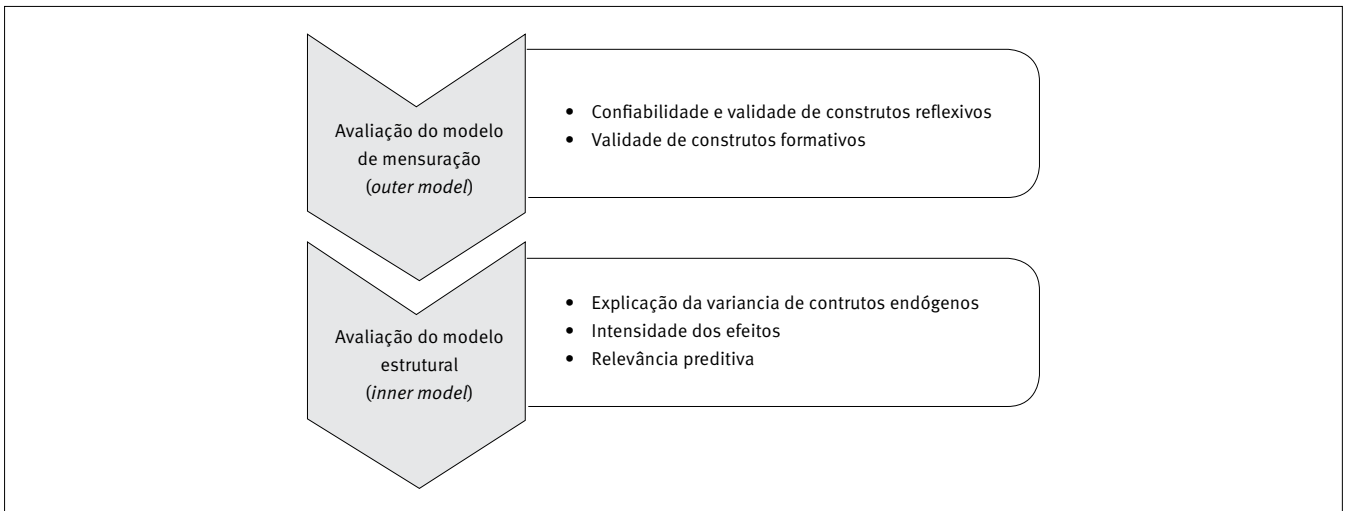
Avaliação do modelo de mensuração (*outer model*)

- Confiabilidade e validade de construtos reflexivos
- Validade de construtos formativos

Avaliação do modelo estrutural (*inner model*)

- Explicação da variancia de contrutos endógenos
- Intensidade dos efeitos
- Relevância preditiva